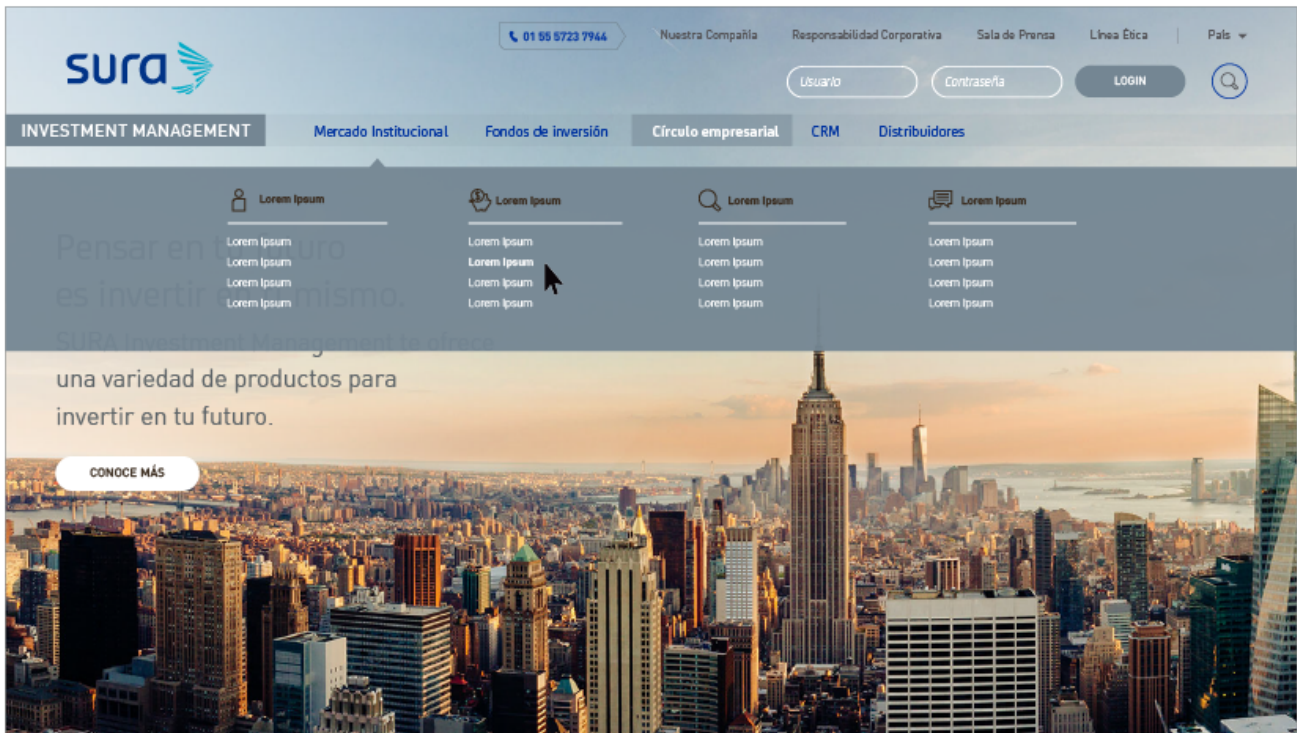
sura

01 55 5723 7944 Nuestra Compañía Responsabilidad Corporativa Sala de Prensa Línea Ética País

Usuario Contraseña LOGIN

INVESTMENT MANAGEMENT Mercado Institucional Fondos de inversión Círculo empresarial CRM Distribuidores

Lorem Ipsum
Lorem Ipsum
Lorem Ipsum
Lorem Ipsum
Lorem Ipsum

Lorem Ipsum
Lorem Ipsum
Lorem Ipsum
Lorem Ipsum
Lorem Ipsum

Lorem Ipsum
Lorem Ipsum
Lorem Ipsum
Lorem Ipsum
Lorem Ipsum

Lorem Ipsum
Lorem Ipsum
Lorem Ipsum
Lorem Ipsum
Lorem Ipsum

Pensar en tu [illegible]uro es invertir e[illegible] mismo.

SURA Investment Management te ofrece una variedad de productos para invertir en tu futuro.

CONOCE MÁS